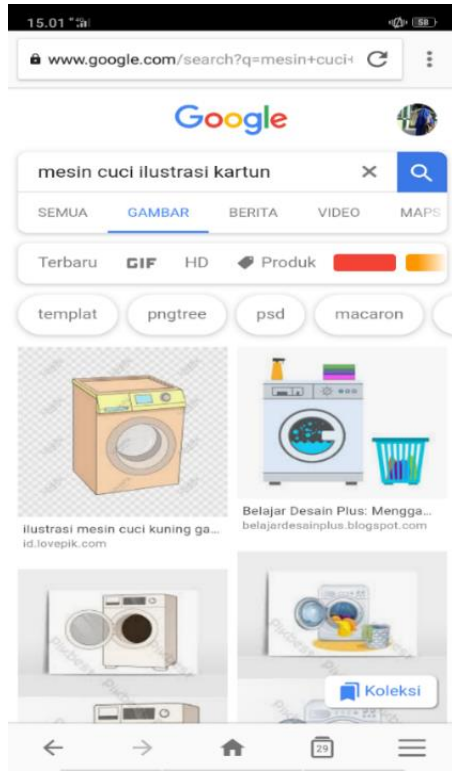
15.01 58

www.google.com/search?q=mesin+cuci+

Google

mesin cuci ilustrasi kartun

SEMUA GAMBAR BERITA VIDEO MAPS

Terbaru GIF HD Produk

templat pngtree psd macaron

ilustrasi mesin cuci kuning ga...
id.lovepik.com

Belajar Desain Plus: Mengga...
belajardesainplus.blogspot.com

Koleksi

29